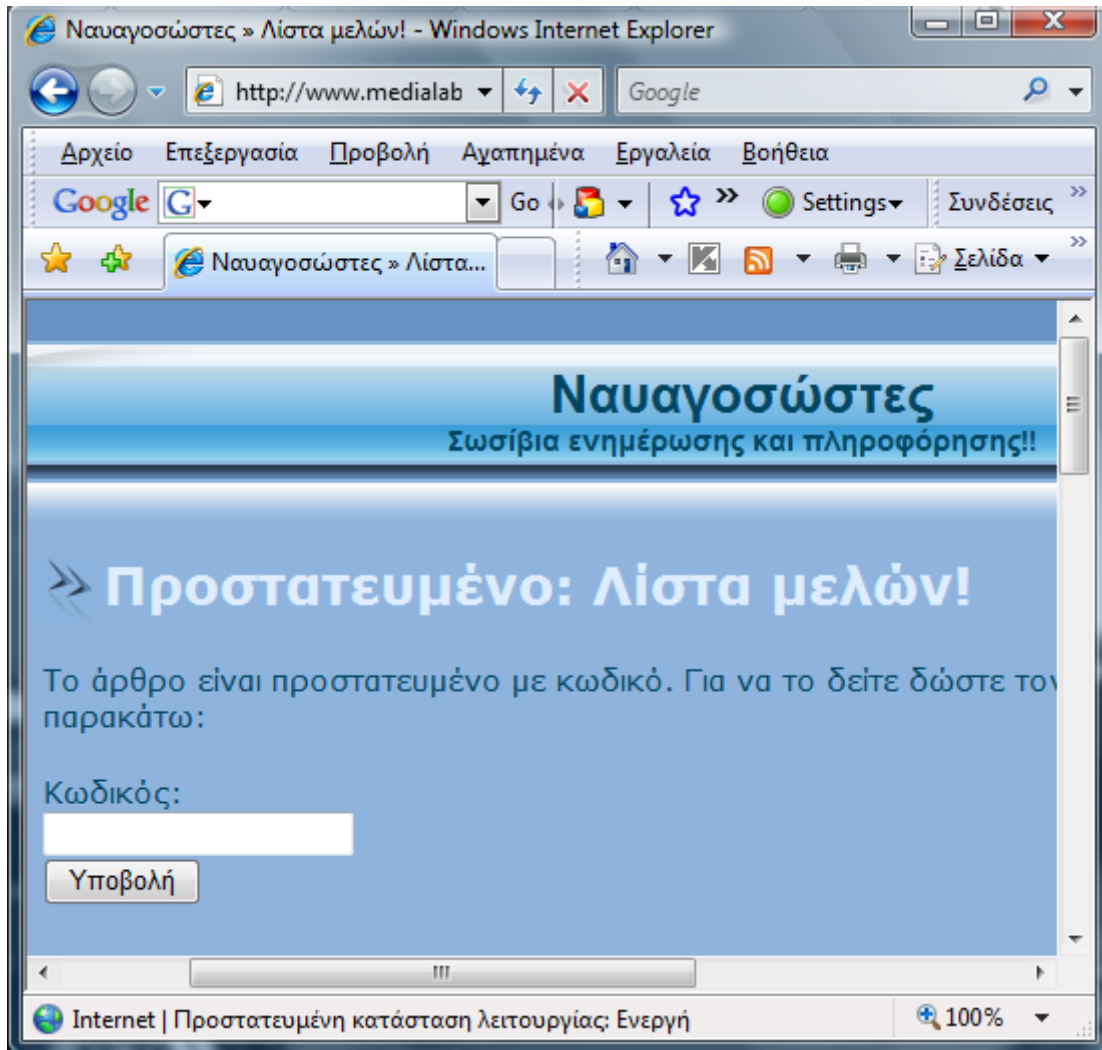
Ναυαγοσώστες » Λίστα μελών! - Windows Internet Explorer

http://www.medialab

Google

Αρχείο Επεξεργασία Προβολή Αγαπημένα Εργαλεία Βοήθεια

Google Go Settings Συνδέσεις

Ναυαγοσώστες » Λίστα...

Σελίδα

Ναυαγοσώστες
Σωσίβια ενημέρωσης και πληροφόρησης!!

Προστατευμένο: Λίστα μελών!

Το άρθρο είναι προστατευμένο με κωδικό. Για να το δείτε δώστε τον παρακάτω:

Κωδικός:

Υποβολή

Internet | Προστατευμένη κατάσταση λειτουργίας: Ενεργή

100%